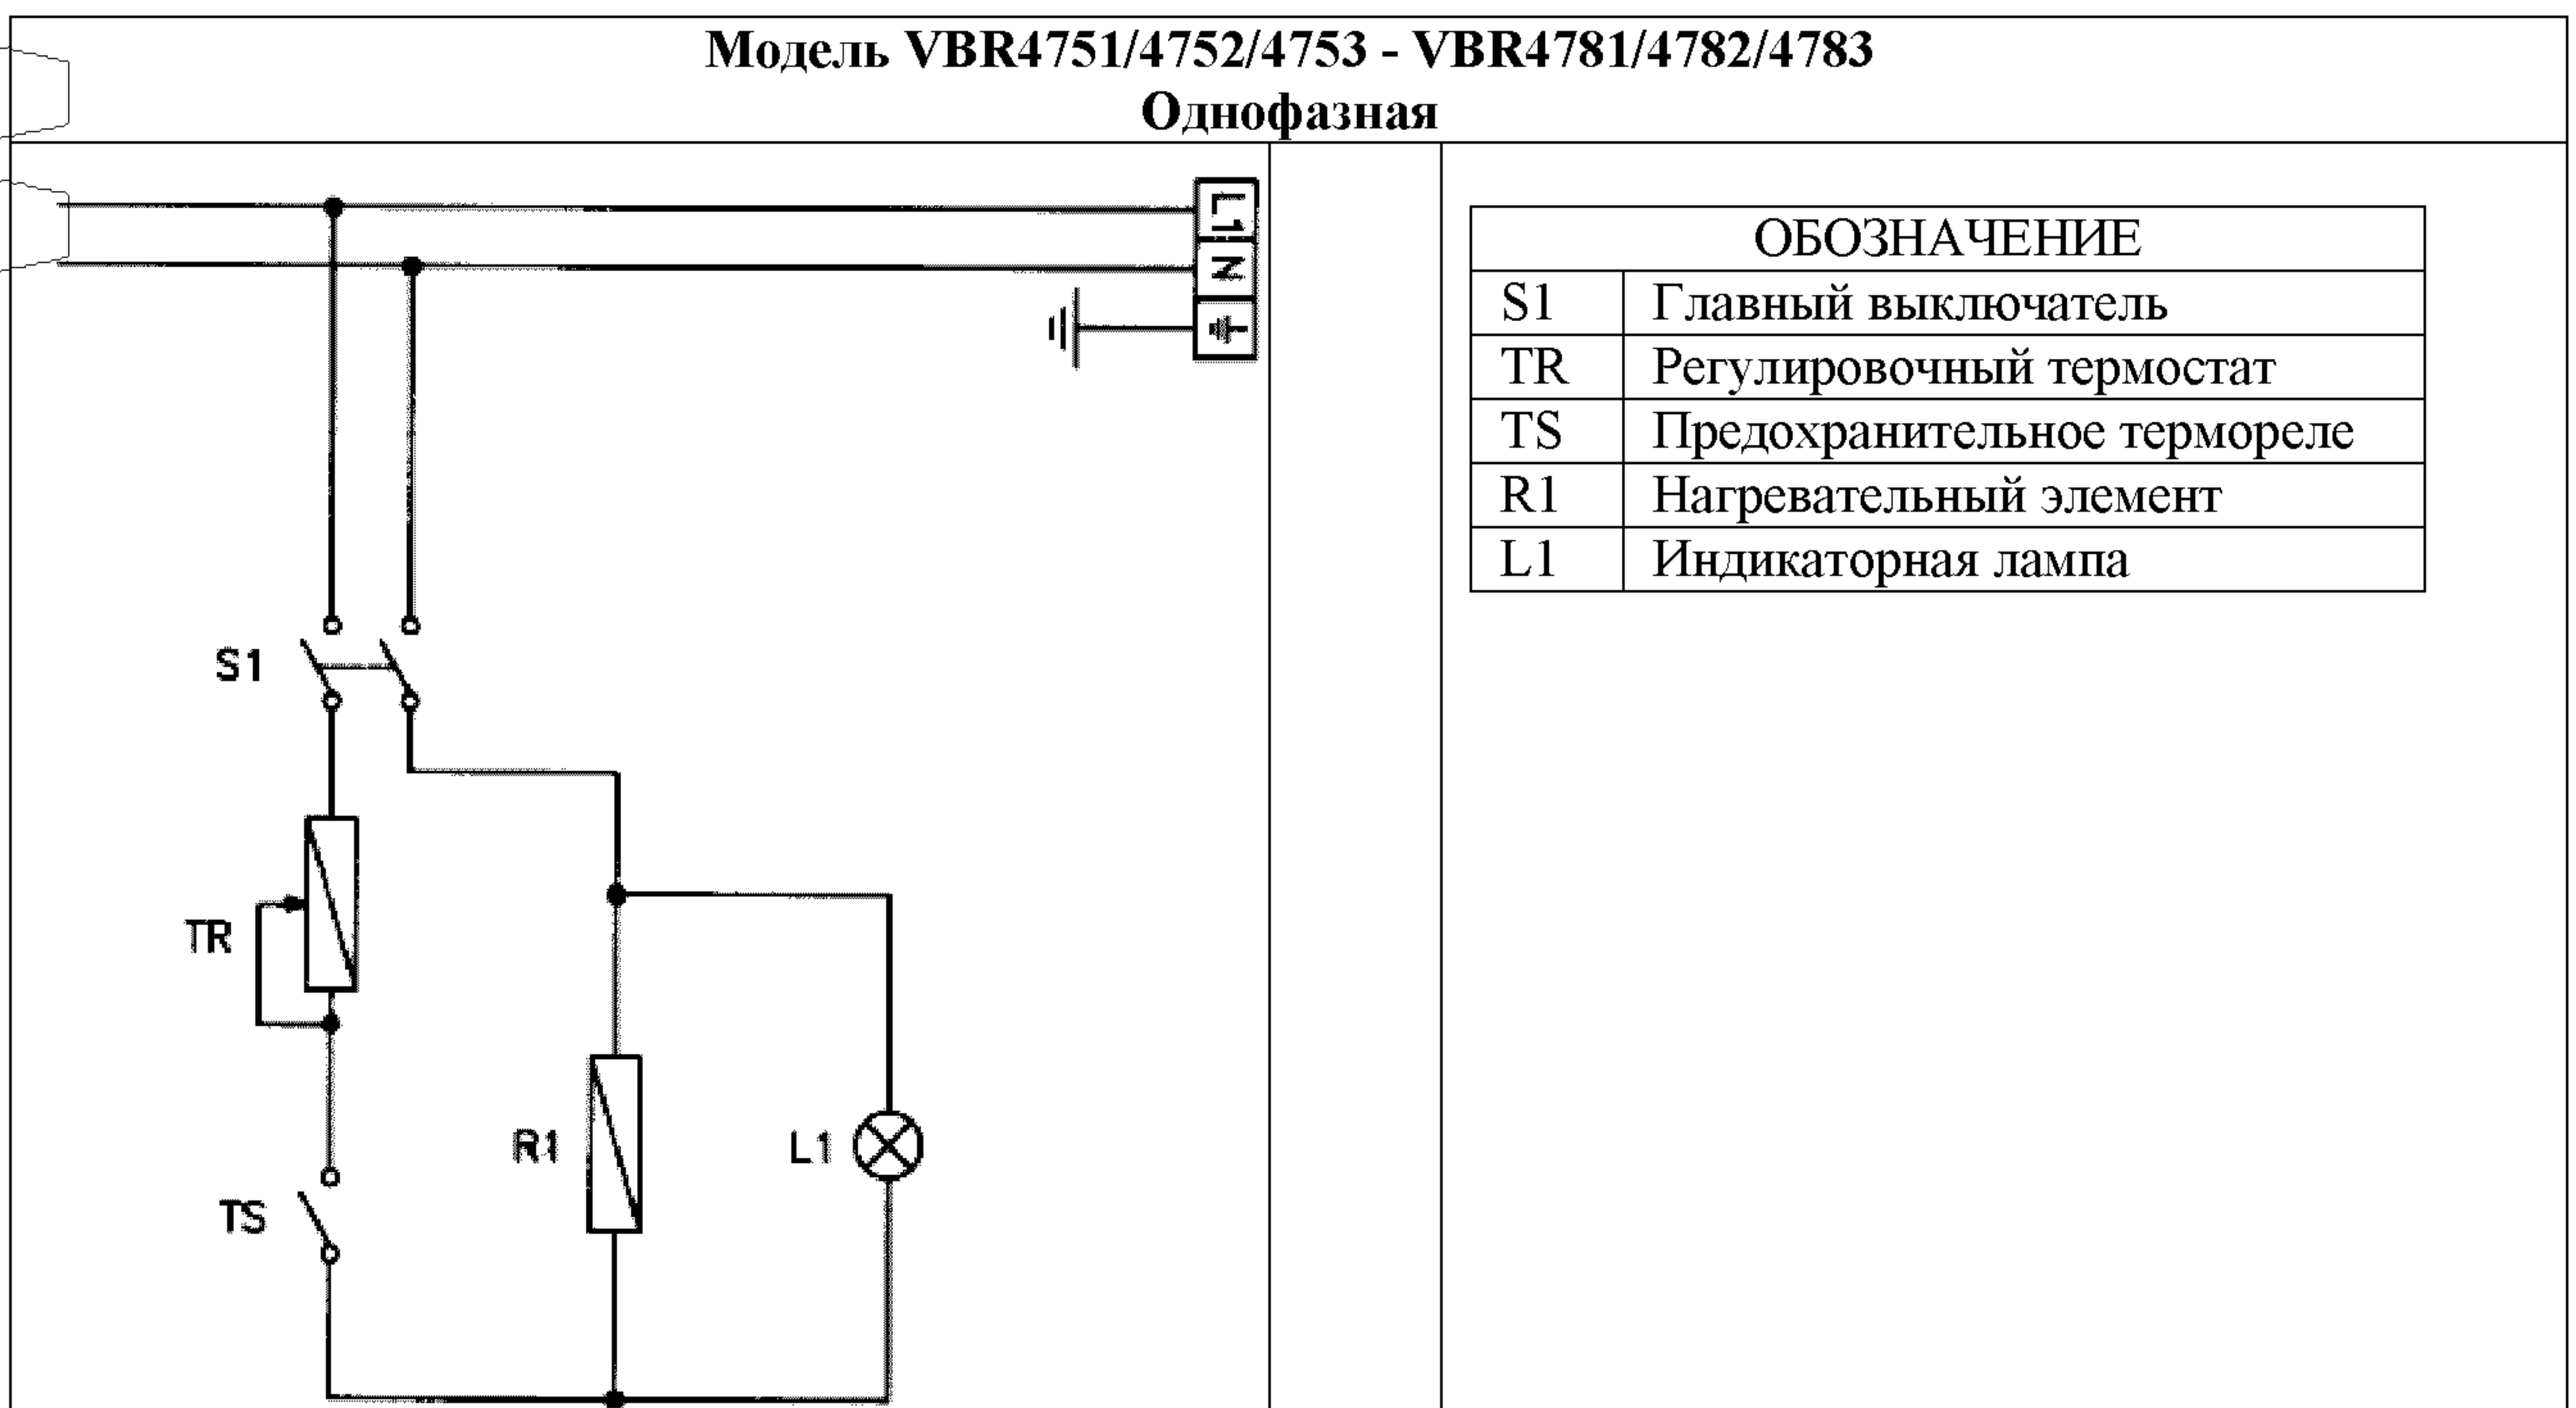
Модель VBR4751/4752/4753 - VBR4781/4782/4783
Однофазная

L1
N

S1
TR
TS
R1
L1

| ОБОЗНАЧЕНИЕ | |
|---|---|
| S1 | Главный выключатель |
| TR | Регулировочный термостат |
| TS | Предохранительное термореле |
| R1 | Нагревательный элемент |
| L1 | Индикаторная лампа |